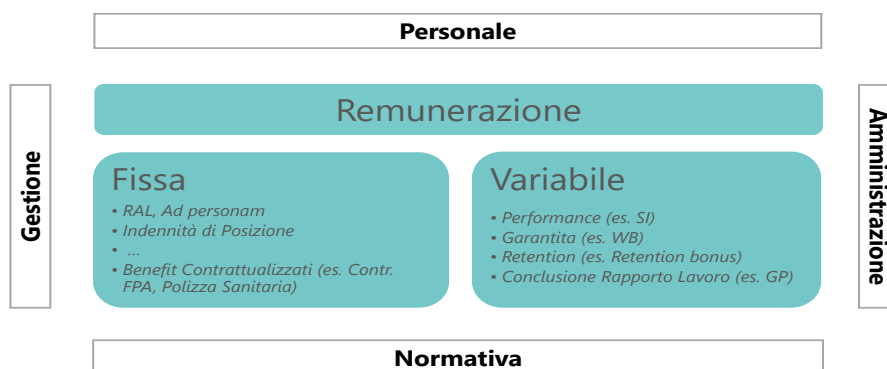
Personale

Gestione

Remunerazione

Fissa
• RAL, Ad personam
• Indennità di Posizione
• ...
• Benefit Contrattualizzati (es. Contr. FPA, Polizza Sanitaria)

Variabile
• Performance (es. SI)
• Garantita (es. WB)
• Retention (es. Retention bonus)
• Conclusione Rapporto Lavoro (es. GP)

Amministrazione

Normativa